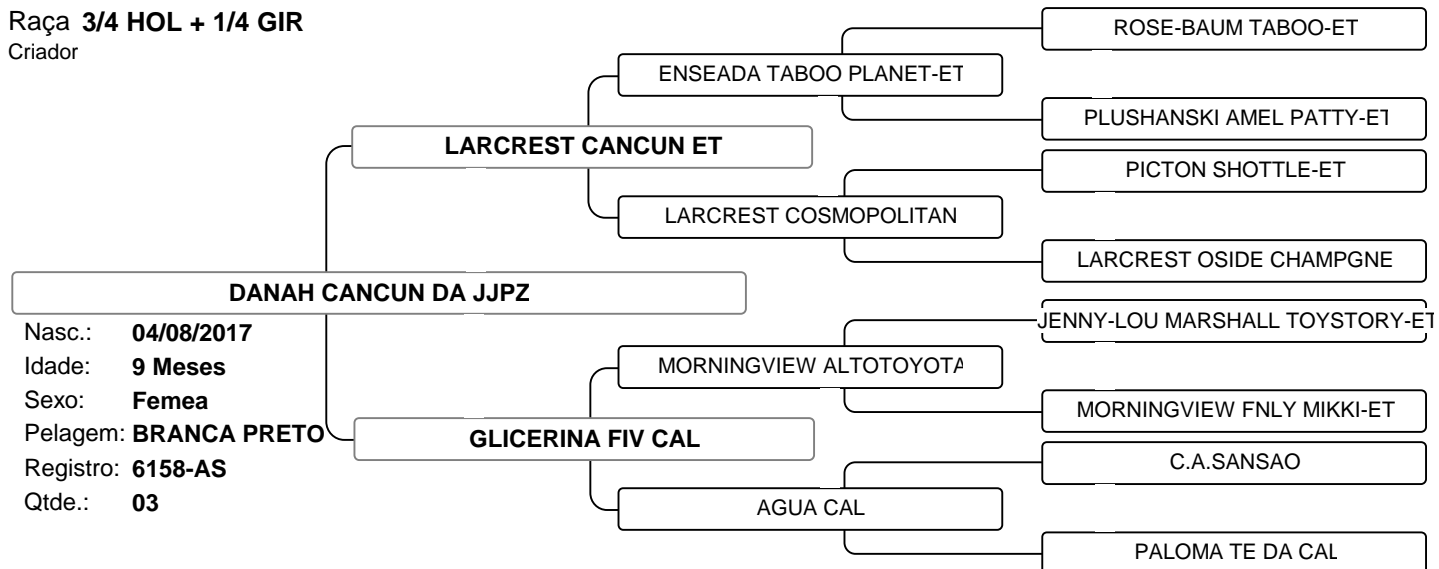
Raça 3/4 HOL + 1/4 GIR
Criador

ROSE-BAUM TABOO-ET
ENSEADA TABOO PLANET-ET
PLUSHANSKI AMEL PATTY-ET
LARCREST CANCUN ET
PICTON SHOTTLE-ET
LARCREST COSMOPOLITAN
LARCREST OSIDE CHAMPGNE
DANAH CANCUN DA JJPZ
JENNY-LOU MARSHALL TOYSTORY-ET
MORNINGVIEW ALTOTOYOTA
MORNINGVIEW FNLY MIKKI-ET
GLICERINA FIV CAL
C.A.SANSAO
AGUA CAL
PALOMA TE DA CAL

Nasc.: 04/08/2017
Idade: 9 Meses
Sexo: Femea
Pelagem: BRANCA PRETO
Registro: 6158-AS
Qtde.: 03